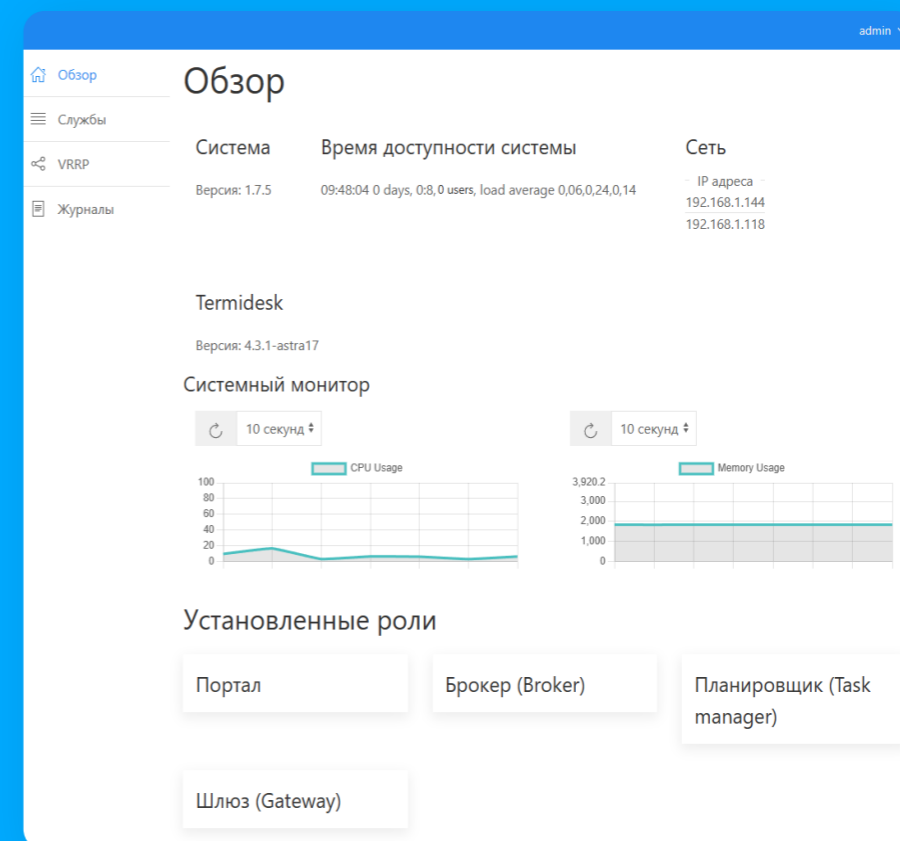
admin

Обзор

Службы

VRRP

Журналы

Обзор

Система

Версия: 1.7.5

Время доступности системы

09:48:04 0 days, 0:8, 0 users, load average 0,06,0,24,0,14

Сеть

IP адреса

192.168.1.144

192.168.1.118

Termidesk

Версия: 4.3.1-astra17

Системный монитор

10 секунд

CPU Usage

100
80
60
40
20
0

10 секунд

Memory Usage

3,920.2
3,000
2,000
1,000
0

Установленные роли

Портал

Брокер (Broker)

Планировщик (Task manager)

Шлюз (Gateway)